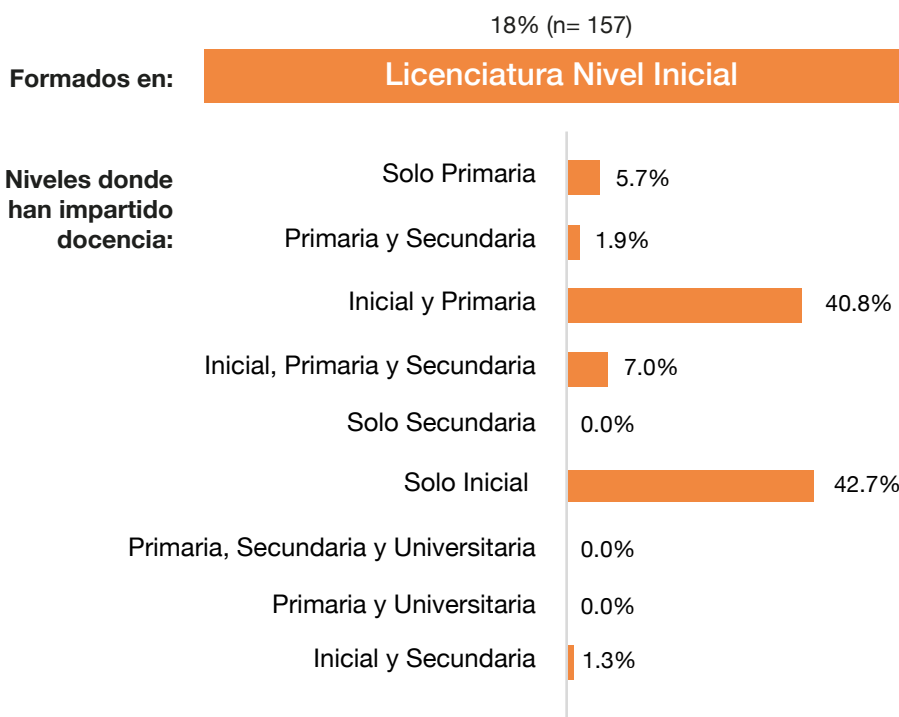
18% (n= 157)

Formados en:

Licenciatura Nivel Inicial

Niveles donde han impartido docencia:

Solo Primaria 5.7%

Primaria y Secundaria 1.9%

Inicial y Primaria 40.8%

Inicial, Primaria y Secundaria 7.0%

Solo Secundaria 0.0%

Solo Inicial 42.7%

Primaria, Secundaria y Universitaria 0.0%

Primaria y Universitaria 0.0%

Inicial y Secundaria 1.3%